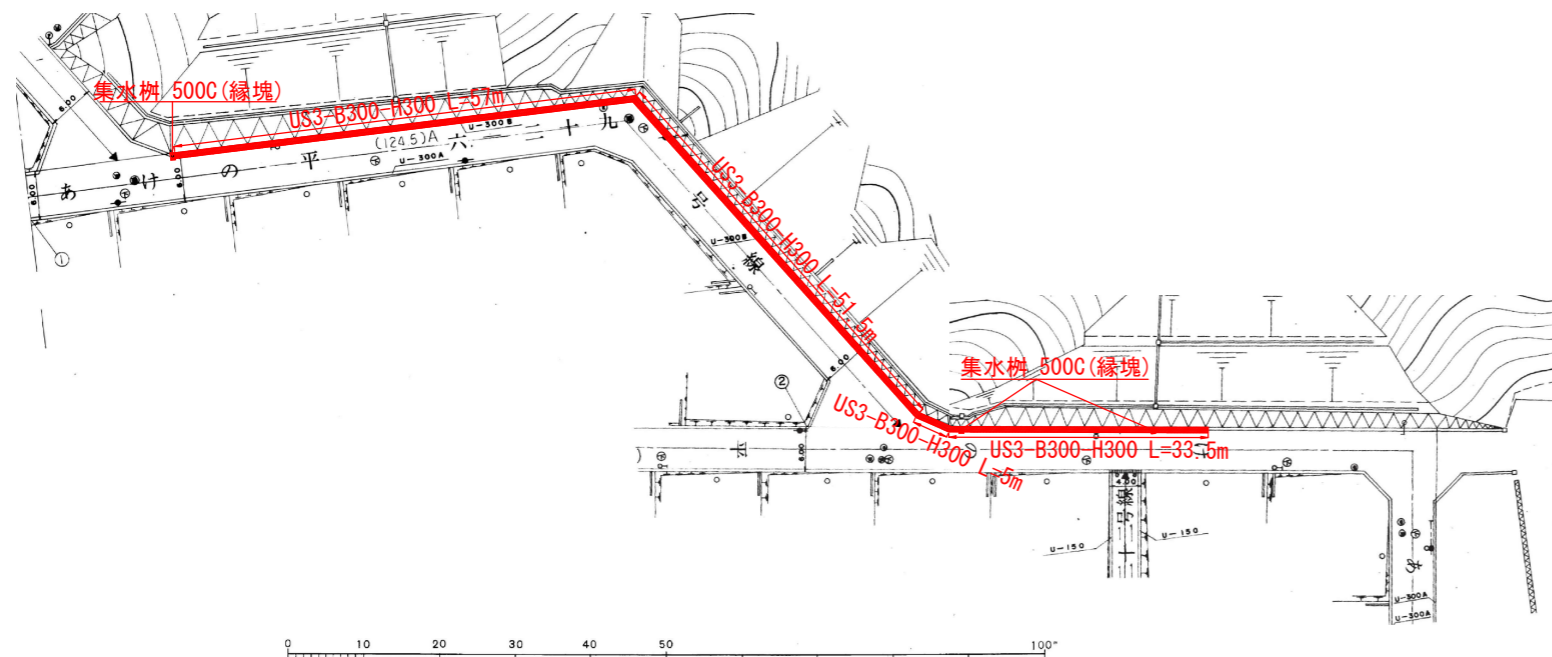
集水桝 500C(縁塊)
US3-B300-H300 L=57m
U-300B
(124.5)A
U-300A
六 二 十 九
あ け の 平
6.00
①
US3-B300-H300 L=51.5m
号 線
U-300B
②
6.00
US3-B300-H300 L=5m
集水桝 500C(縁塊)
US3-B300-H300 L=33.5m
平
十 号 線
U-150
U-150
U-300A
U-300A
0 10 20 30 40 50 100m